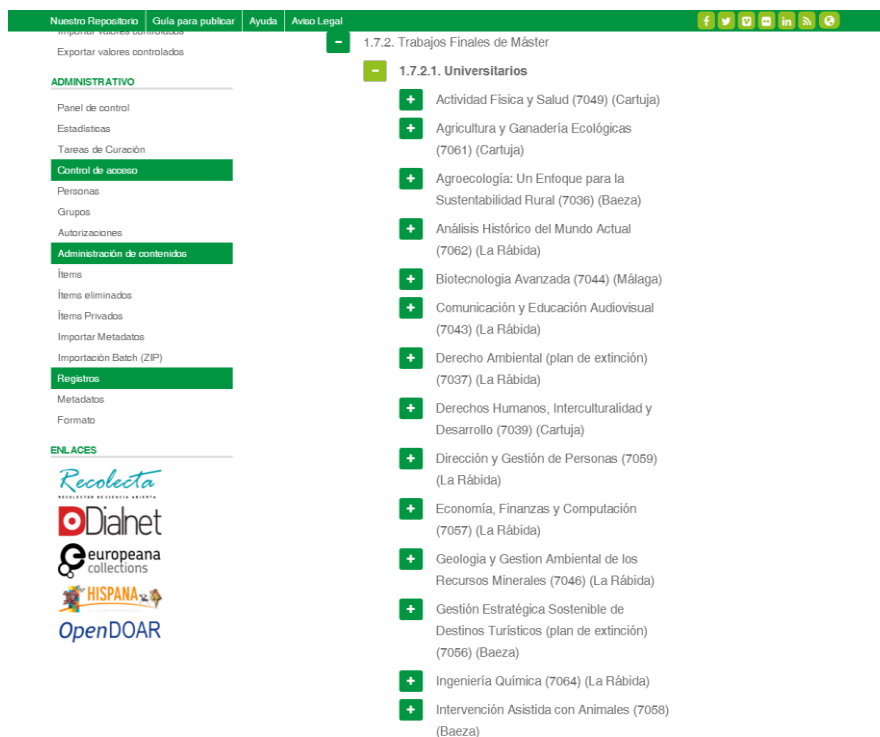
Nuestro Repositorio | Guía para publicar | Ayuda | Aviso Legal

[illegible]
Exportar valores controlados

ADMINISTRATIVO
Panel de control
Estadísticas
Tareas de Curación
Control de acceso
Personas
Grupos
Autorizaciones
Administración de contenidos
Ítems
Ítems eliminados
Ítems Privados
Importar Metadatos
Importación Batch (ZIP)
Registros
Metadatos
Formato

ENLACES
Recolecta
RECOLECTOR DE CIENCIA ABIERTA
Dialnet
europeana collections
HISPANA
OpenDOAR

1.7.2. Trabajos Finales de Máster
1.7.2.1. Universitarios
Actividad Física y Salud (7049) (Cartuja)
Agricultura y Ganadería Ecológicas (7061) (Cartuja)
Agroecología: Un Enfoque para la Sustentabilidad Rural (7036) (Baeza)
Análisis Histórico del Mundo Actual (7062) (La Rábida)
Biotecnología Avanzada (7044) (Málaga)
Comunicación y Educación Audiovisual (7043) (La Rábida)
Derecho Ambiental (plan de extinción) (7037) (La Rábida)
Derechos Humanos, Interculturalidad y Desarrollo (7039) (Cartuja)
Dirección y Gestión de Personas (7059) (La Rábida)
Economía, Finanzas y Computación (7057) (La Rábida)
Geologia y Gestion Ambiental de los Recursos Minerales (7046) (La Rábida)
Gestión Estratégica Sostenible de Destinos Turísticos (plan de extinción) (7056) (Baeza)
Ingeniería Química (7064) (La Rábida)
Intervención Asistida con Animales (7058) (Baeza)